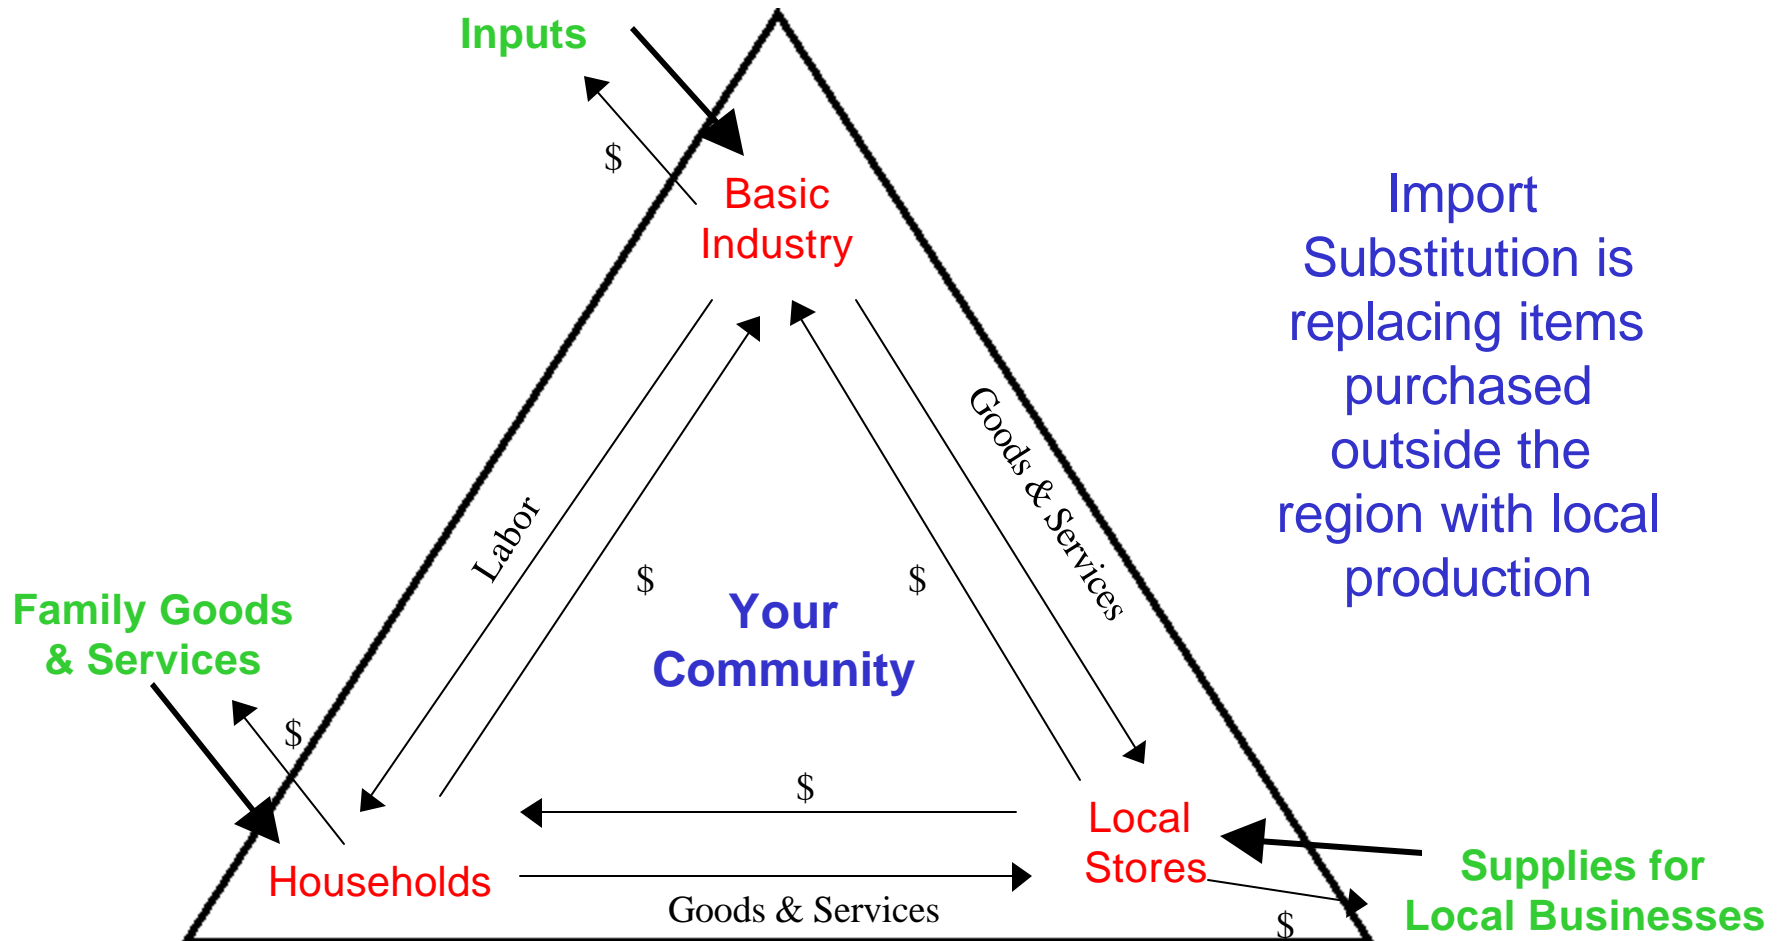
Inputs

$

Basic Industry

Import Substitution is replacing items purchased outside the region with local production

Labor

$

$

Goods & Services

Your Community

Family Goods & Services

$

$

Local Stores

Households

Goods & Services

Supplies for Local Businesses

$